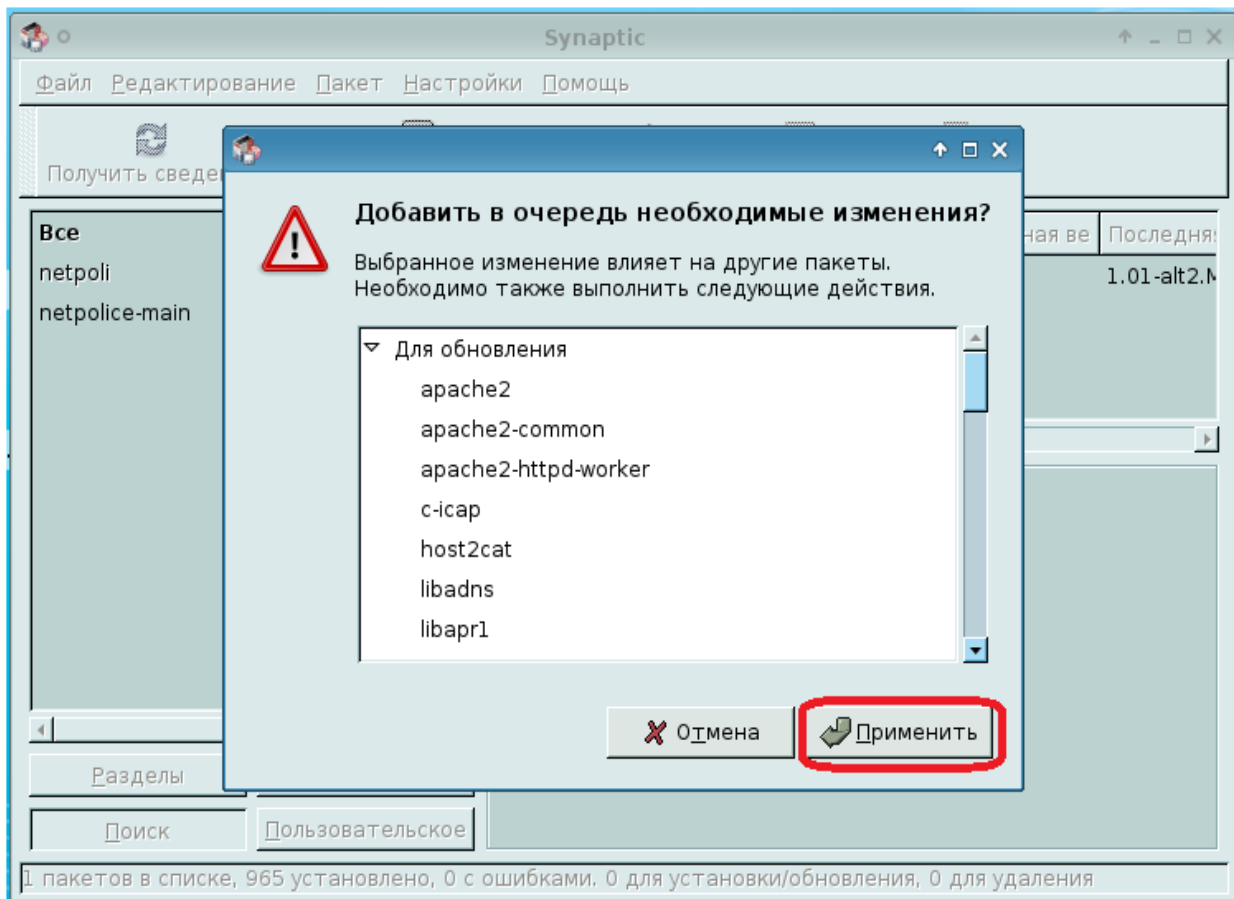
Synaptic

Файл Редактирование Пакет Настройки Помощь

Получить сведе

Все
netpoli
netpolice-main

ная ве | Последня
1.01-alt2.M

Добавить в очередь необходимые изменения?

Выбранное изменение влияет на другие пакеты. Необходимо также выполнить следующие действия.

Для обновления
apache2
apache2-common
apache2-httpd-worker
c-icap
host2cat
libadns
libapr1

Отмена
Применить

Разделы
Поиск
Пользовательское

1 пакетов в списке, 965 установлено, 0 с ошибками. 0 для установки/обновления, 0 для удаления